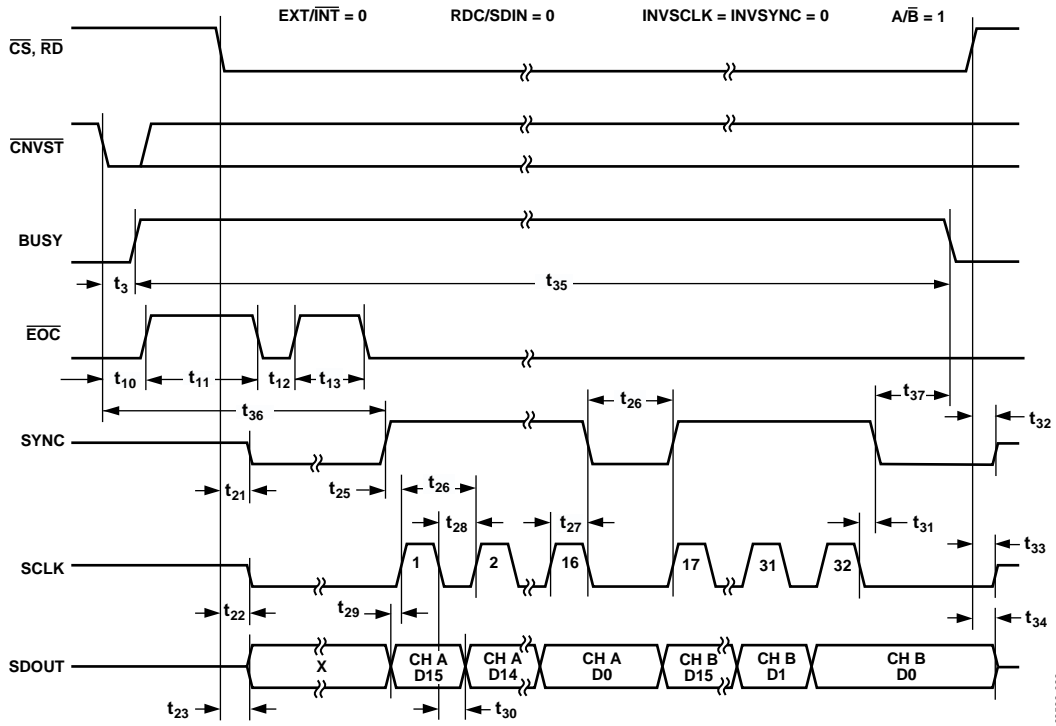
EXT/$\overline{\text{INT}}$ = 0

RDC/SDIN = 0

INVSCLK = INVSYNC = 0

A/$\overline{\text{B}}$ = 1

$\overline{\text{CS}}$, $\overline{\text{RD}}$

$\overline{\text{CNVST}}$

BUSY

$t_3$

$t_{35}$

$\overline{\text{EOC}}$

$t_{10}$ $t_{11}$ $t_{12}$ $t_{13}$

$t_{36}$

$t_{26}$

$t_{37}$

$t_{32}$

SYNC

$t_{21}$

$t_{25}$

$t_{26}$

$t_{28}$

$t_{27}$

$t_{31}$

$t_{33}$

SCLK

1 2 16 17 31 32

$t_{22}$

$t_{29}$

$t_{34}$

SDOUT

X

CH A D15

CH A D14

CH A D0

CH B D15

CH B D1

CH B D0

$t_{23}$

$t_{30}$